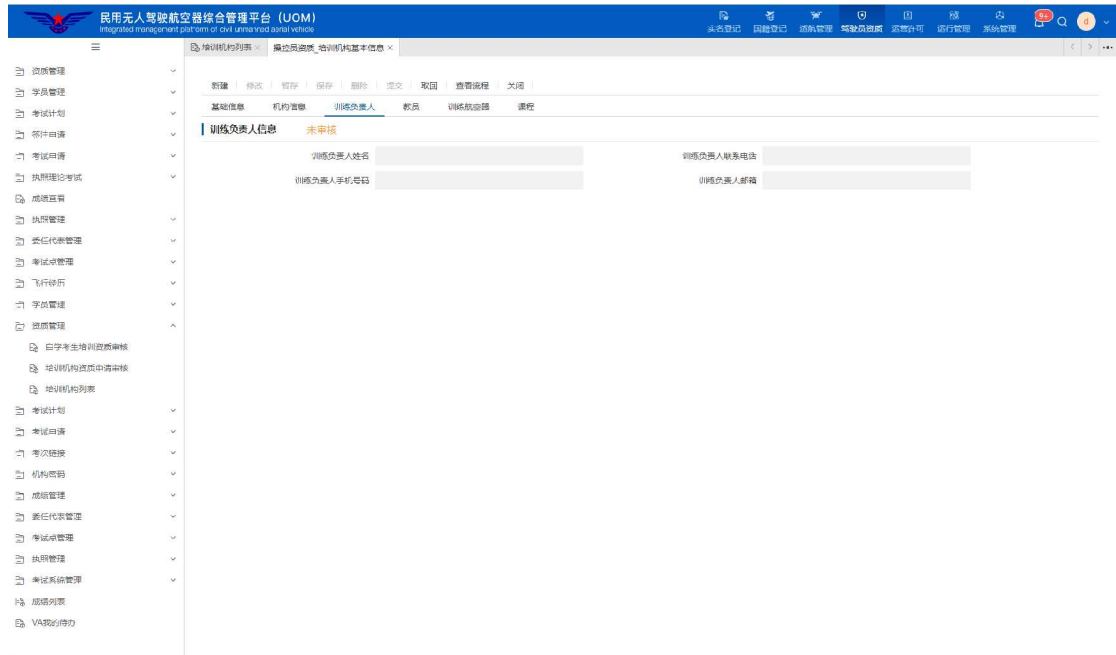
民用无人驾驶航空器综合管理平台（UOM）
Integrated management platform of civil unmanned aerial vehicle

实名登记　国籍登记　适航管理　驾驶员资质　运营许可　运行管理　系统管理　9+　d

≡

资质管理
学员管理
考试计划
预约申请
考试申请
执照理论考试
成绩查看
执照管理
委任代表管理
考试点管理
飞行经历
学员管理
资质管理
自学考生培训资质审核
培训机构资质申请审核
培训机构列表
考试计划
考试申请
考次链接
机构密码
成绩管理
委任代表管理
考试点管理
执照管理
考试系统管理
成绩列表
VA我的待办

培训机构列表 ×　操控员资质_培训机构基本信息 ×

新建　修改　暂存　保存　删除　提交　取回　查看流程　关闭

基础信息　机构信息　训练负责人　教员　训练航空器　课程

训练负责人信息　未审核

训练负责人姓名
训练负责人联系电话
训练负责人手机号码
训练负责人邮箱